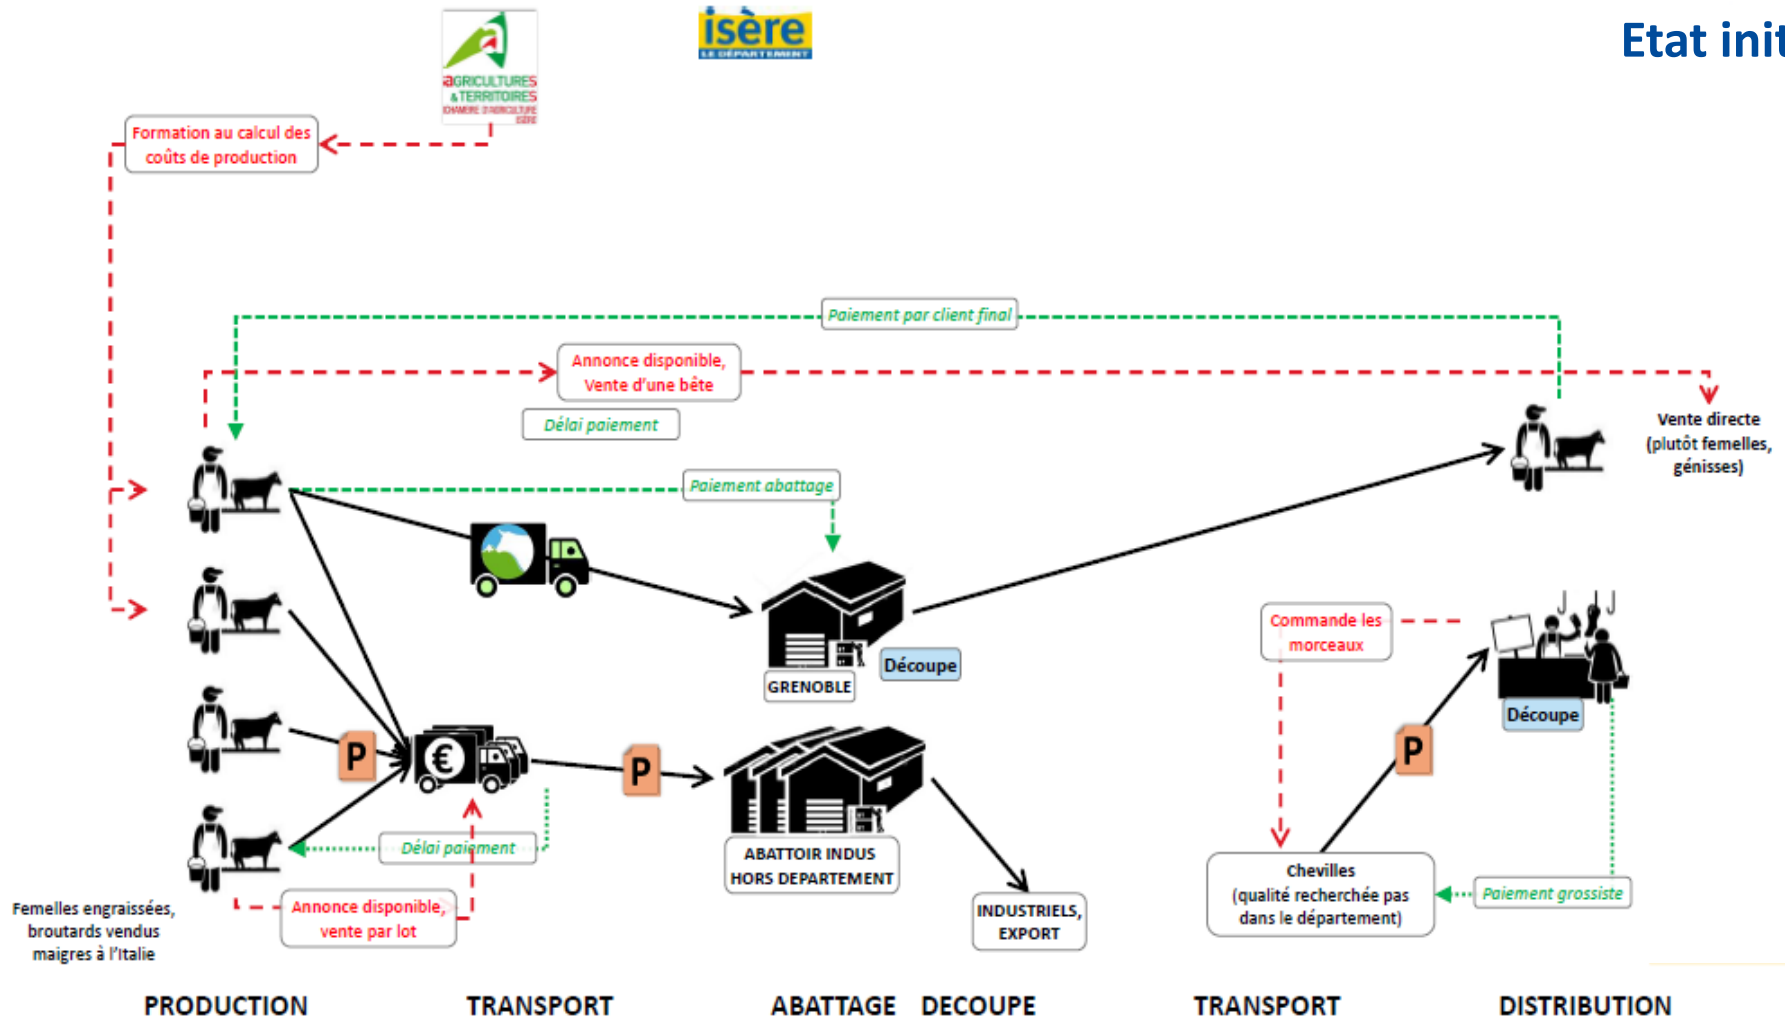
AGRICULTURES & TERRITOIRES
CHAMBRE D'AGRICULTURE ISÈRE

isère
LE DÉPARTEMENT

Etat init

Formation au calcul des coûts de production

Paiement par client final

Annonce disponible, Vente d'une bête

Délai paiement

Vente directe (plutôt femelles, génisses)

Paiement abattage

P

P

P

Découpe

GRENOBLE

Commande les morceaux

Découpe

Délai paiement

ABATTOIR INDUS HORS DEPARTEMENT

Chevilles (qualité recherchée pas dans le département)

Paiement grossiste

Femelles engraissées, broutards vendus maigres à l'Italie

Annonce disponible, vente par lot

INDUSTRIELS, EXPORT

PRODUCTION TRANSPORT ABATTAGE DECOUPE TRANSPORT DISTRIBUTION